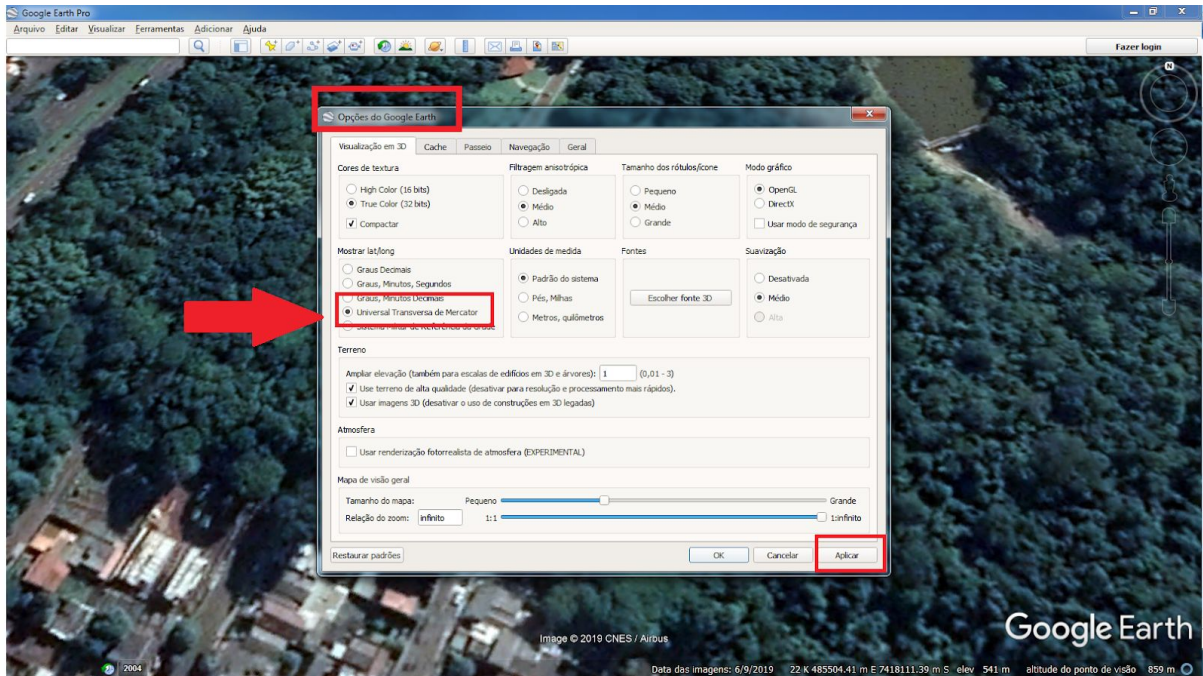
Google Earth Pro

Arquivo Editar Visualizar Ferramentas Adicionar Ajuda

Fazer login

Opções do Google Earth

Visualização em 3D | Cache | Passeio | Navegação | Geral

Cores de textura
High Color (16 bits)
True Color (32 bits)
Compactar

Filtragem anisotrópica
Desligada
Médio
Alto

Tamanho dos rótulos/ícone
Pequeno
Médio
Grande

Modo gráfico
OpenGL
DirectX
Usar modo de segurança

Mostrar lat/long
Graus Decimais
Graus, Minutos, Segundos
Graus, Minutos Decimais
Universal Transversa de Mercator
Sistema Militar de Referência da Grade

Unidades de medida
Padrão do sistema
Pés, Milhas
Metros, quilômetros

Fontes
Escolher fonte 3D

Suavização
Desativada
Médio
Alta

Terreno
Ampliar elevação (também para escalas de edifícios em 3D e árvores): 1 (0,01 - 3)
Use terreno de alta qualidade (desativar para resolução e processamento mais rápidos).
Usar imagens 3D (desativar o uso de construções em 3D legadas)

Atmosfera
Usar renderização fotorrealista de atmosfera (EXPERIMENTAL)

Mapa de visão geral
Tamanho do mapa: Pequeno Grande
Relação do zoom: infinito 1:1 1:infinito

Restaurar padrões | OK | Cancelar | Aplicar

Image © 2019 CNES / Airbus

Google Earth

2004

Data das imagens: 6/9/2019 22 K 485504.41 m E 7418111.39 m S elev 541 m altitude do ponto de visão 859 m